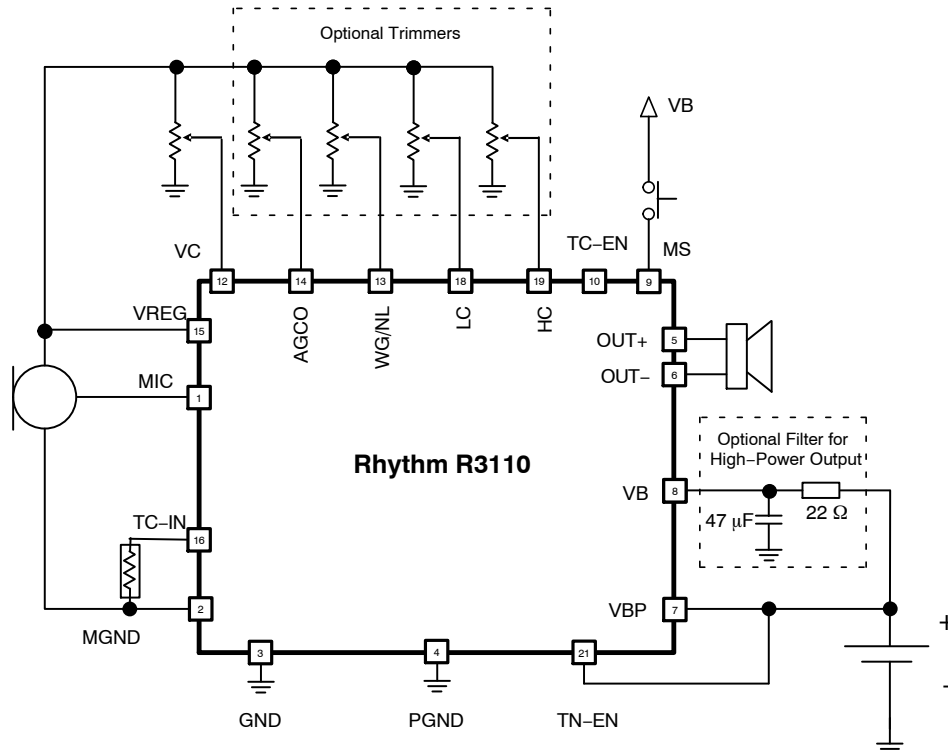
Optional Trimmers

VB

VC
TC−EN
MS

12
14
13
18
19
10
9

VREG
15
AGCO
WG/NL
LC
HC

OUT+
5
OUT−
6

MIC
1

Rhythm R3110

Optional Filter for High−Power Output

VB
8
47 μF
22 Ω

TC−IN
16

2
MGND

VBP
7

3
4
21

GND
PGND
TN−EN

+
−